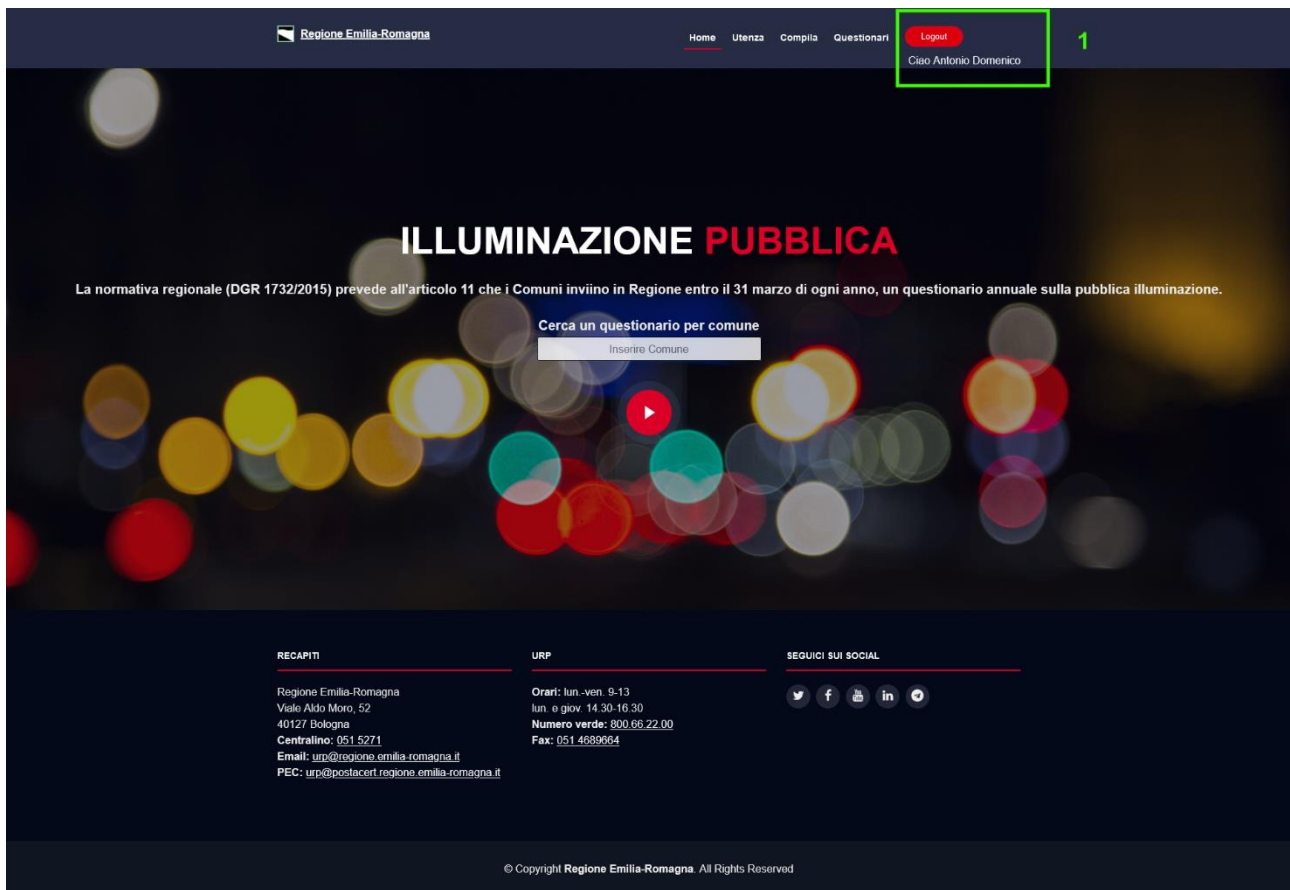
Regione Emilia-Romagna

Home Utenza Compila Questionari Logout
Ciao Antonio Domenico

1

ILLUMINAZIONE PUBBLICA

La normativa regionale (DGR 1732/2015) prevede all'articolo 11 che i Comuni inviino in Regione entro il 31 marzo di ogni anno, un questionario annuale sulla pubblica illuminazione.

Cerca un questionario per comune

Inserire Comune

RECAPITI

Regione Emilia-Romagna
Viale Aldo Moro, 52
40127 Bologna
**Centralino:** 051 5271
**Email:** urp@regione.emilia-romagna.it
**PEC:** urp@postacert.regione.emilia-romagna.it

URP

**Orari:** lun.-ven. 9-13
lun. e giov. 14.30-16.30
**Numero verde:** 800.66.22.00
**Fax:** 051 4689664

SEGUICI SUI SOCIAL

© Copyright **Regione Emilia-Romagna**. All Rights Reserved